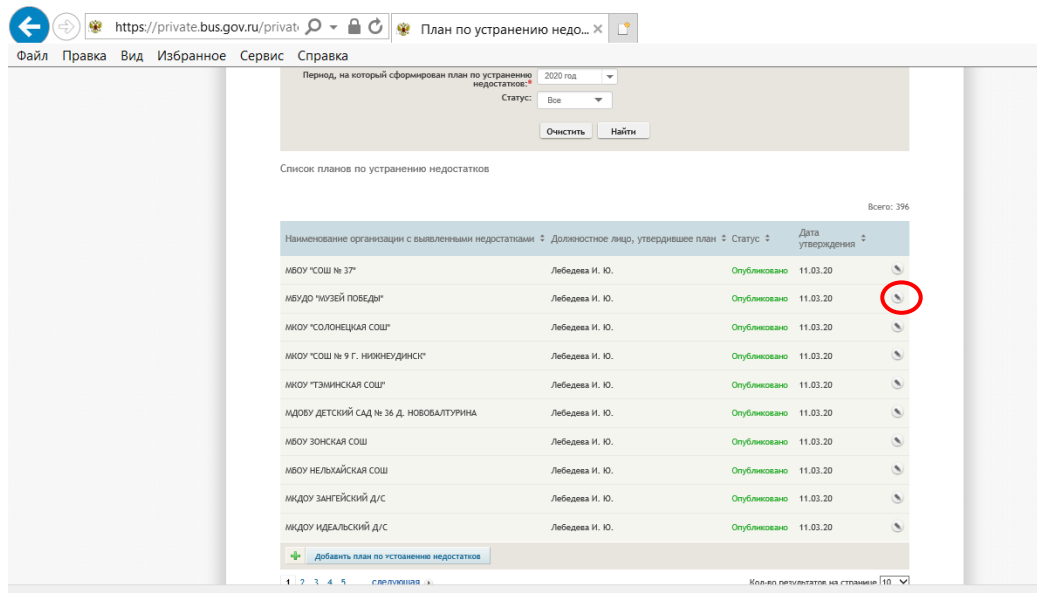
https://private.bus.gov.ru/privat

План по устранению недо...

Файл Правка Вид Избранное Сервис Справка

Период, на который сформирован план по устранению недостатков:*
2020 год

Статус:
Все

Очистить
Найти

Список планов по устранению недостатков

Всего: 396

| Наименование организации с выявленными недостатками | Должностное лицо, утвердившее план | Статус | Дата утверждения |
|---|---|---|---|
| МБОУ "СОШ № 37" | Лебедева И. Ю. | Опубликовано | 11.03.20 |
| МБУДО "МУЗЕЙ ПОБЕДЫ" | Лебедева И. Ю. | Опубликовано | 11.03.20 |
| МКОУ "СОЛОНЕЦКАЯ СОШ" | Лебедева И. Ю. | Опубликовано | 11.03.20 |
| МКОУ "СОШ № 9 Г. НИЖНЕУДИНСК" | Лебедева И. Ю. | Опубликовано | 11.03.20 |
| МКОУ "ТЭМИНСКАЯ СОШ" | Лебедева И. Ю. | Опубликовано | 11.03.20 |
| МДОБУ ДЕТСКИЙ САД № 36 Д. НОВОБАЛТУРИНА | Лебедева И. Ю. | Опубликовано | 11.03.20 |
| МБОУ ЗОНСКАЯ СОШ | Лебедева И. Ю. | Опубликовано | 11.03.20 |
| МБОУ НЕЛЬХАЙСКАЯ СОШ | Лебедева И. Ю. | Опубликовано | 11.03.20 |
| МКДОУ ЗАНГЕЙСКИЙ Д/С | Лебедева И. Ю. | Опубликовано | 11.03.20 |
| МКДОУ ИДЕАЛЬСКИЙ Д/С | Лебедева И. Ю. | Опубликовано | 11.03.20 |

Добавить план по устоанению недостатков

1 2 3 4 5 следующая

Кол-во результатов на странице 10